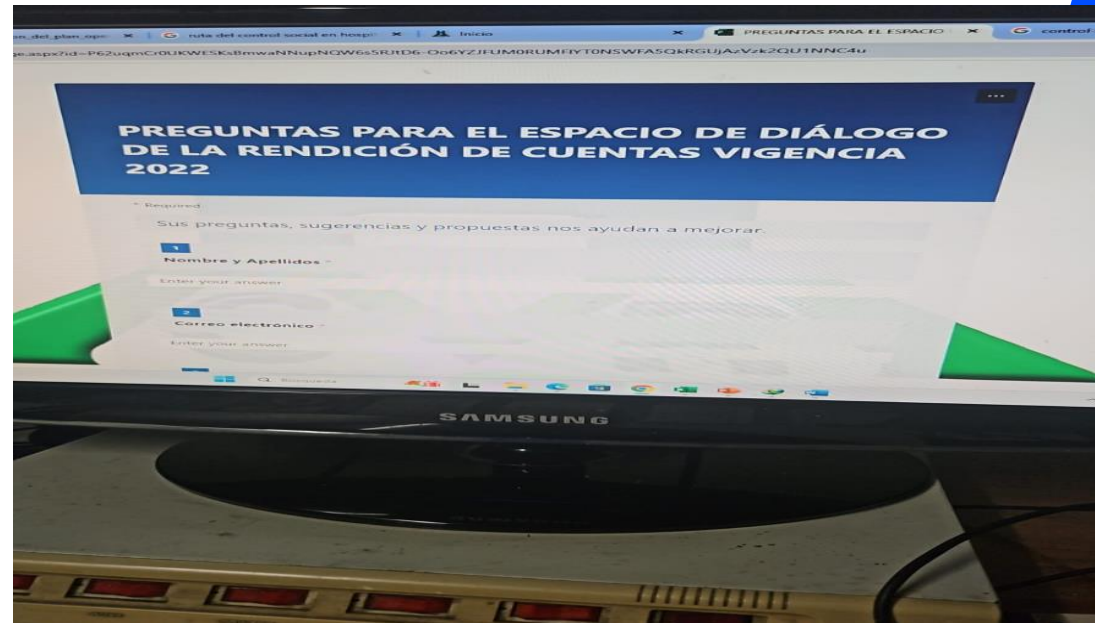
an_del_plan_ope ✕ | G ruta del control social en hosp ✕ | Inicio ✕ | PREGUNTAS PARA EL ESPACIO ✕ | G control

ge.aspx?id=P62uqmCr0UKWESKsBmwaNNupNQW6sSRJtD6-Oo6YZJFUM0RUMFlYT0NSWFA5QkRGUjAzVzk2QU1NNC4u

...

PREGUNTAS PARA EL ESPACIO DE DIÁLOGO DE LA RENDICIÓN DE CUENTAS VIGENCIA 2022

* Required

Sus preguntas, sugerencias y propuestas nos ayudan a mejorar.

1
Nombre y Apellidos *

Enter your answer

2
Correo electrónico *

Enter your answer

Búsqueda

SAMSUNG